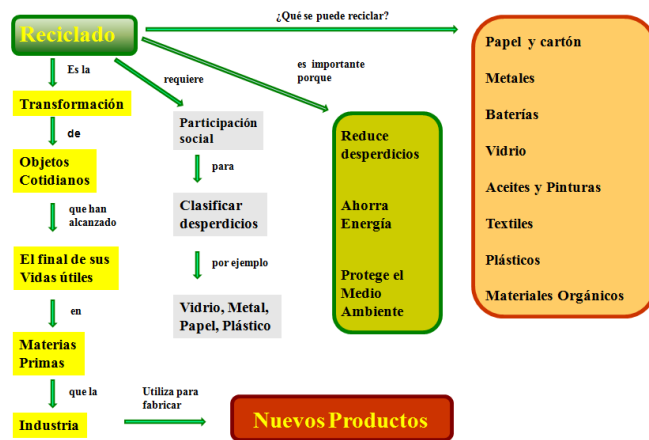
Reciclado

¿Qué se puede reciclar?

Es la

Transformación

de

Objetos Cotidianos

que han alcanzado

El final de sus Vidas útiles

en

Materias Primas

que la

Industria

requiere

Participación social

para

Clasificar desperdicios

por ejemplo

Vidrio, Metal, Papel, Plástico

Utiliza para fabricar

Nuevos Productos

es importante porque

Reduce desperdicios

Ahorra Energía

Protege el Medio Ambiente

Papel y cartón

Metales

Baterías

Vidrio

Aceites y Pinturas

Textiles

Plásticos

Materiales Orgánicos